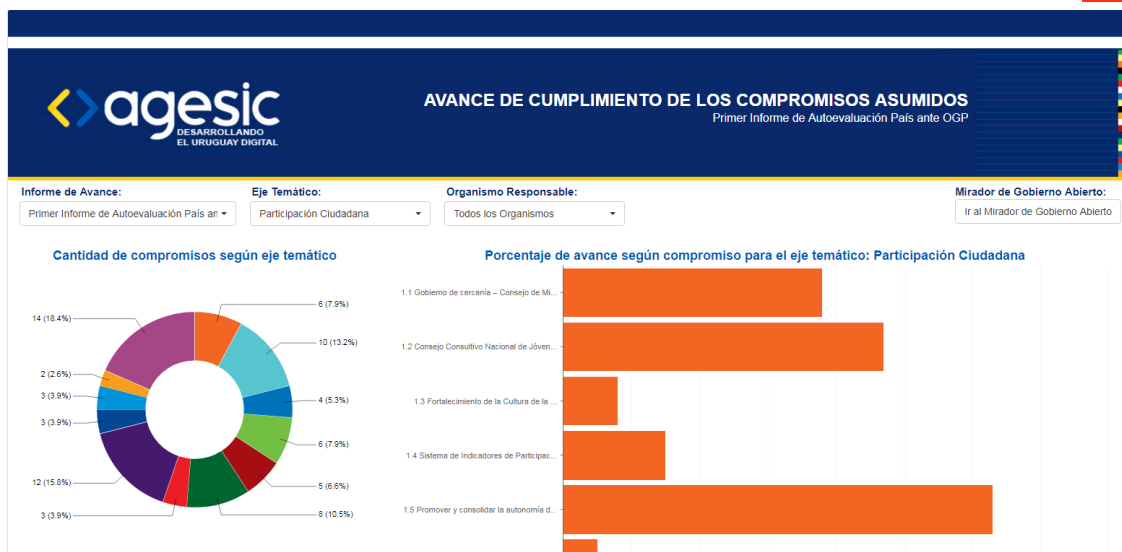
agesic
DESARROLLANDO EL URUGUAY DIGITAL

AVANCE DE CUMPLIMIENTO DE LOS COMPROMISOS ASUMIDOS
Primer Informe de Autoevaluación País ante OGP

Informe de Avance:
Primer Informe de Autoevaluación País an

Eje Temático:
Participación Ciudadana

Organismo Responsable:
Todos los Organismos

Mirador de Gobierno Abierto:
Ir al Mirador de Gobierno Abierto

Cantidad de compromisos según eje temático

14 (18.4%)
6 (7.9%)
10 (13.2%)
2 (2.6%)
3 (3.9%)
4 (5.3%)
3 (3.9%)
6 (7.9%)
12 (15.8%)
5 (6.6%)
3 (3.9%)
8 (10.5%)

Porcentaje de avance según compromiso para el eje temático: Participación Ciudadana

1.1 Gobierno de cercanía – Consejo de Mi...
1.2 Consejo Consultivo Nacional de Jóven...
1.3 Fortalecimiento de la Cultura de la ...
1.4 Sistema de Indicadores de Participac...
1.5 Promover y consolidar la autonomía d...